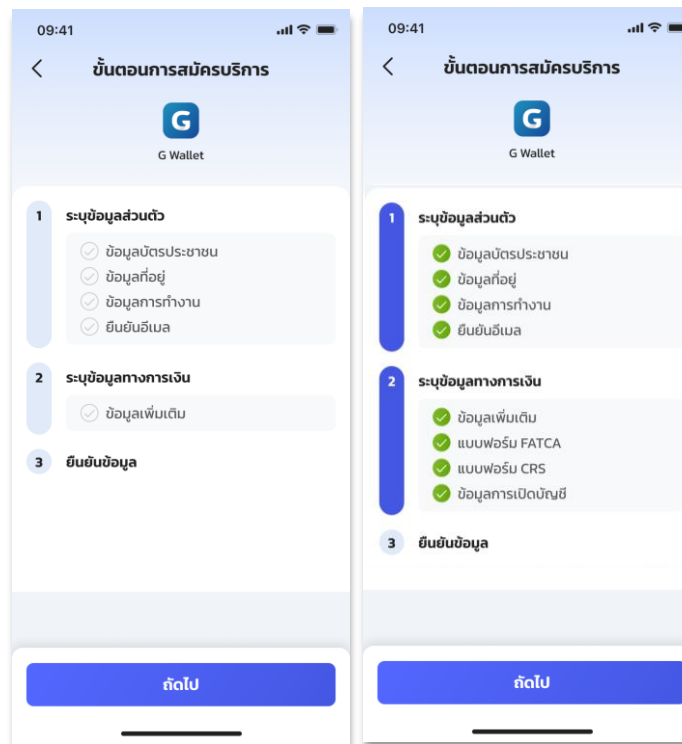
09:41

ขั้นตอนการสมัครบริการ

G

G Wallet

1 ระบุข้อมูลส่วนตัว

ข้อมูลบัตรประชาชน
ข้อมูลที่อยู่
ข้อมูลการทำงาน
ยืนยันอีเมล

2 ระบุข้อมูลทางการเงิน

ข้อมูลเพิ่มเติม

3 ยืนยันข้อมูล

ถัดไป

09:41

ขั้นตอนการสมัครบริการ

G

G Wallet

1 ระบุข้อมูลส่วนตัว

ข้อมูลบัตรประชาชน
ข้อมูลที่อยู่
ข้อมูลการทำงาน
ยืนยันอีเมล

2 ระบุข้อมูลทางการเงิน

ข้อมูลเพิ่มเติม
แบบฟอร์ม FATCA
แบบฟอร์ม CRS
ข้อมูลการเปิดบัญชี

3 ยืนยันข้อมูล

ถัดไป